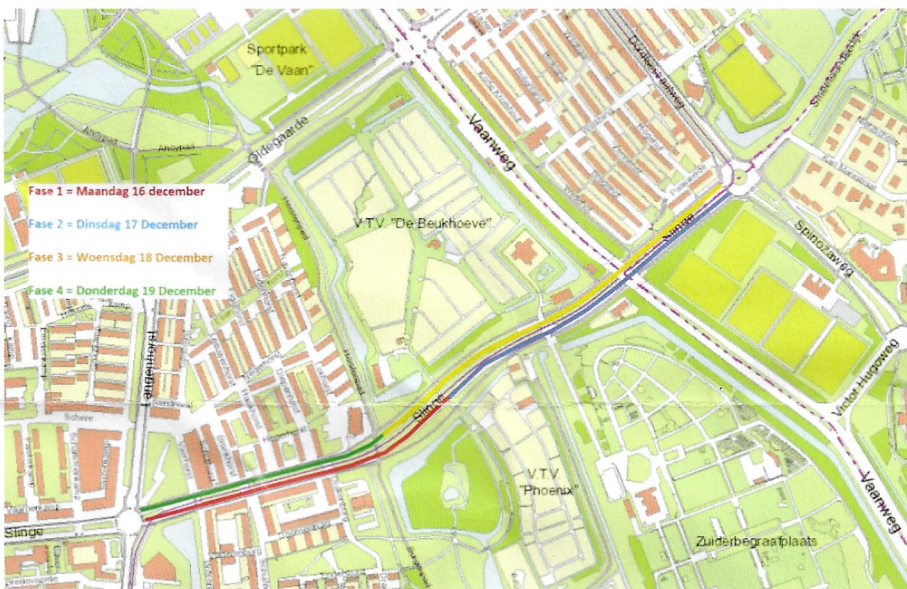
Sportpark "De Vaan"

Oldegaarde

Fase 1 = Maandag 16 december

Fase 2 = Dinsdag 17 December

Fase 3 = Woensdag 18 December

Fase 4 = Donderdag 19 December

V.T.V. "De Beukhoeve"

Vaanweg

Slinge

Spinozaweg

Victor Hugoweg

Vaanweg

Slinge

V.T.V "Phoenix"

Zuiderbegraafplaats

Slinge